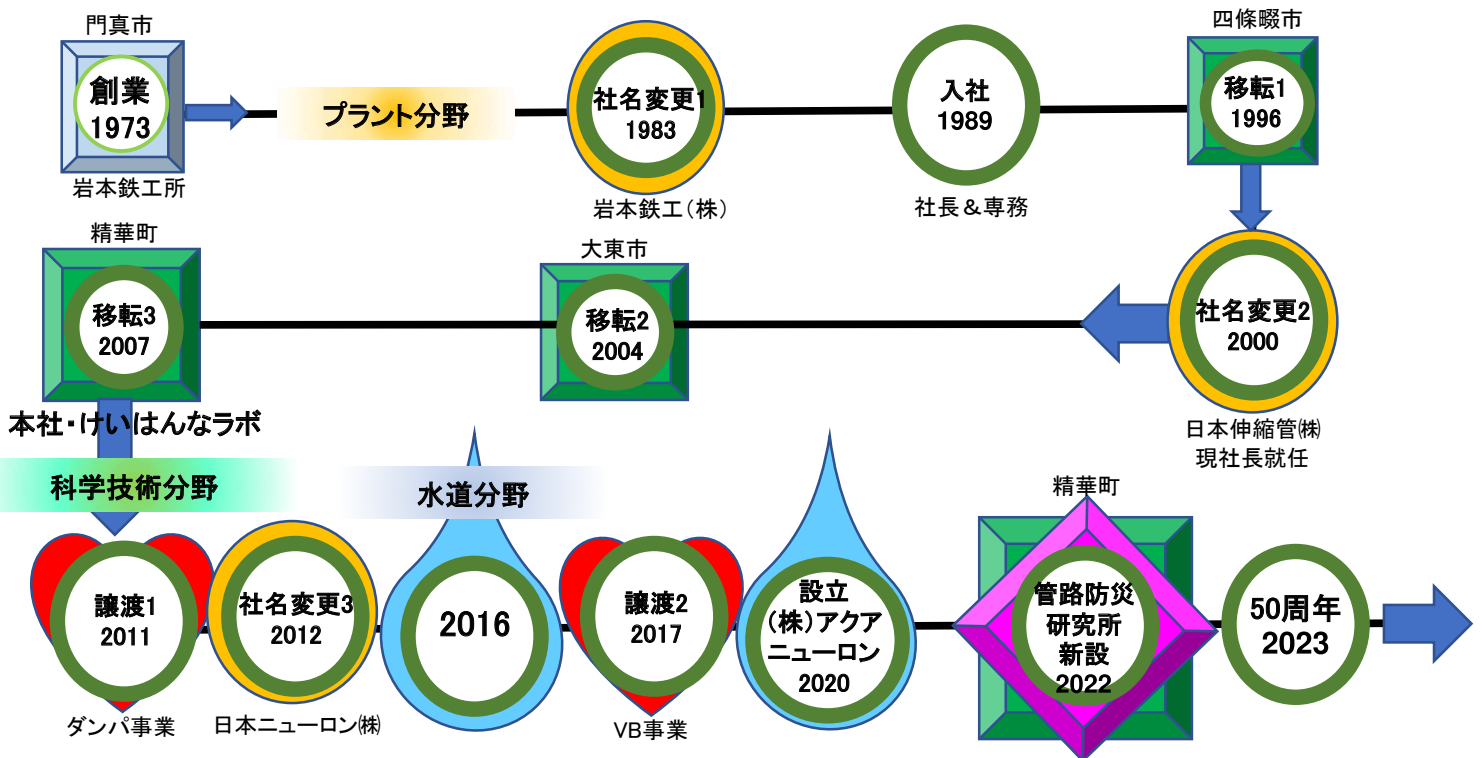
門真市
創業
1973
岩本鉄工所

プラント分野

社名変更1
1983
岩本鉄工(株)

入社
1989
社長＆専務

四條畷市
移転1
1996

社名変更2
2000
日本伸縮管㈱
現社長就任

大東市
移転2
2004

精華町
移転3
2007
本社・けいはんなラボ

科学技術分野

水道分野

譲渡1
2011
ダンパ事業

社名変更3
2012
日本ニューロン㈱

2016

譲渡2
2017
VB事業

設立
(株)アクア
ニューロン
2020

精華町
管路防災
研究所
新設
2022

50周年
2023